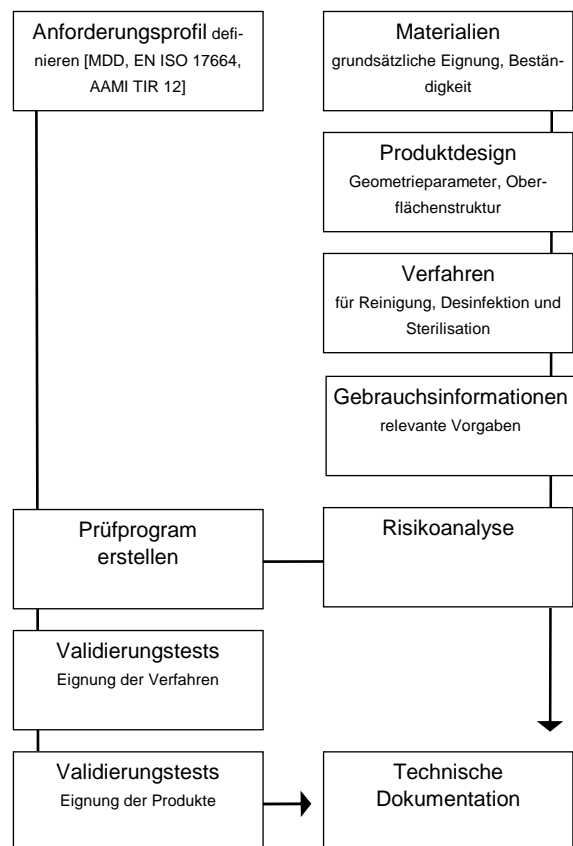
Anforderungsprofil definieren [MDD, EN ISO 17664, AAMI TIR 12]

Materialien
grundsätzliche Eignung, Beständigkeit

Produktdesign
Geometrieparameter, Oberflächenstruktur

Verfahren
für Reinigung, Desinfektion und Sterilisation

Gebrauchsinformationen
relevante Vorgaben

Prüfprogram erstellen

Risikoanalyse

Validierungstests
Eignung der Verfahren

Validierungstests
Eignung der Produkte

Technische Dokumentation